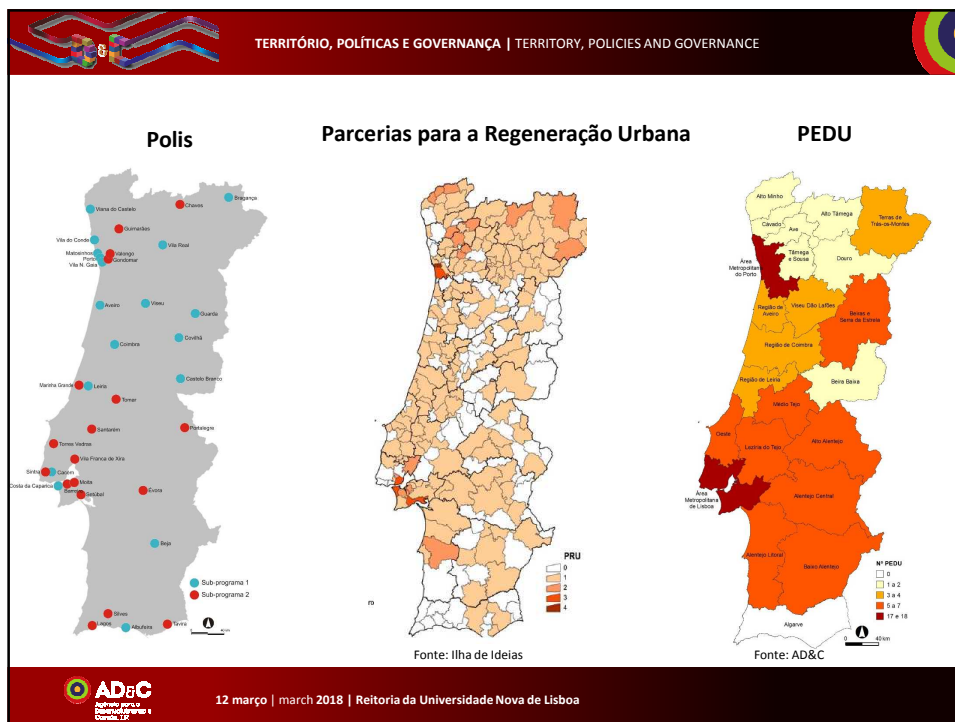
TERRITÓRIO, POLÍTICAS E GOVERNANÇA | TERRITORY, POLICIES AND GOVERNANCE

Polis

Parcerias para a Regeneração Urbana

PEDU

Bragança
Viana do Castelo
Chaves
Guimarães
Vila do Conde
Vila Real
Matosinhos
Valongo
Porto
Gondomar
Vila N. Gaia
Aveiro
Viseu
Guarda
Covilhã
Coimbra
Castelo Branco
Marinha Grande
Leiria
Tomar
Santarém
Portalegre
Torres Vedras
Vila Franca de Xira
Sintra
Cacém
Moita
Costa da Caparica
Barreiro
Setúbal
Évora
Beja
Sub-programa 1
Sub-programa 2
Silves
Lagos
Albufeira
Tavira

PRU
0
1
2
3
4

Fonte: Ilha de Ideias

Alto Minho
Cávado
Alto Tâmega
Ave
Terras de Trás-os-Montes
Área Metropolitana do Porto
Tâmega e Sousa
Douro
Região de Aveiro
Viseu Dão Lafões
Beiras e Serra da Estrela
Região de Coimbra
Região de Leiria
Beira Baixa
Médio Tejo
Oeste
Lezíria do Tejo
Alto Alentejo
Área Metropolitana de Lisboa
Alentejo Central
Alentejo Litoral
Baixo Alentejo
Algarve
Nº PEDU
0
1 a 2
3 a 4
5 a 7
17 e 18
0 40 km

Fonte: AD&C

AD&C

12 março | march 2018 | Reitoria da Universidade Nova de Lisboa